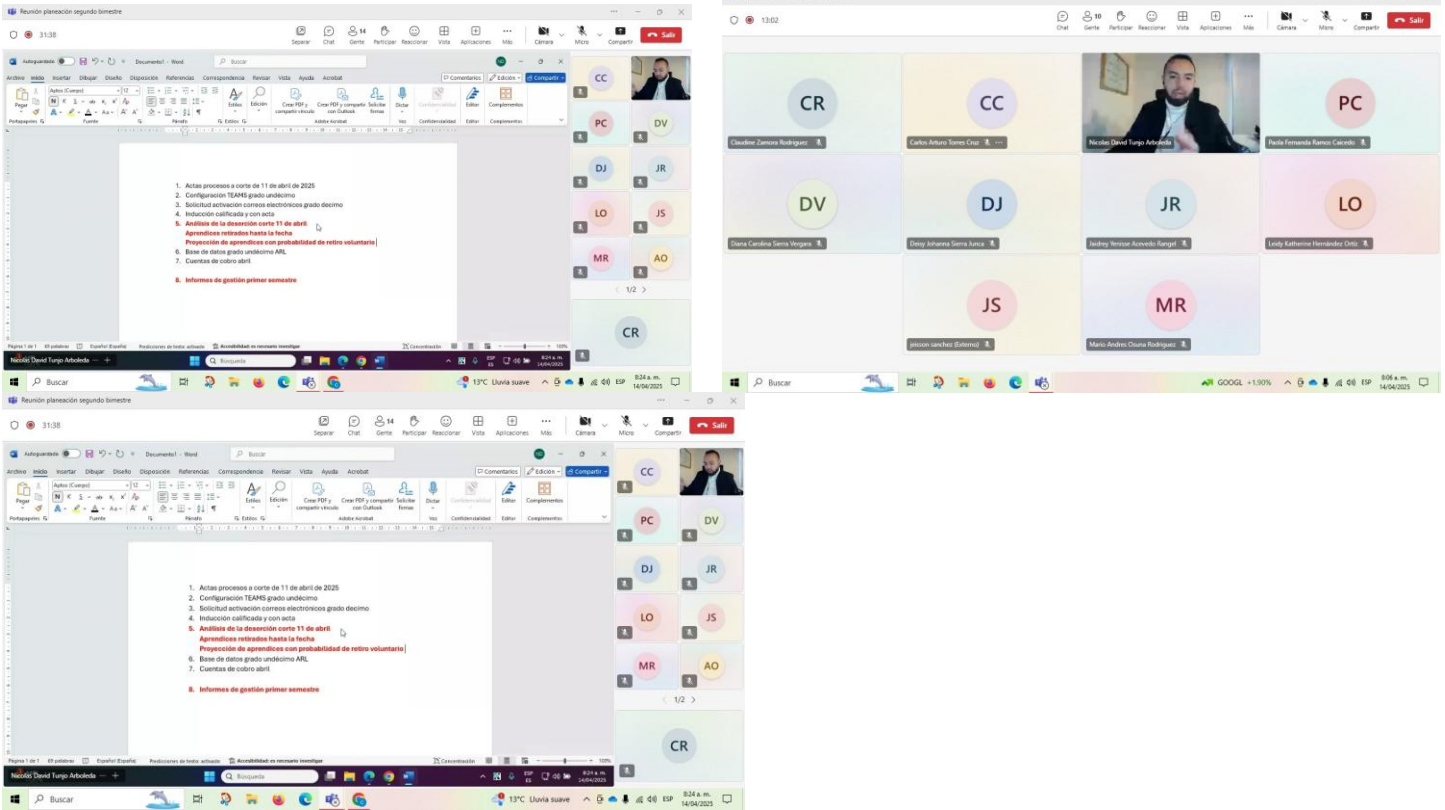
Reunión planeación segundo bimestre

31:38

Separar Chat Gente 14 Participar Reaccionar Vista Aplicaciones Más Cámara Micro Compartir Salir

Autoguardado Documento1 - Word Buscar

Archivo Inicio Insertar Dibujar Diseño Disposición Referencias Correspondencia Revisar Vista Ayuda Acrobat Comentarios Edición Compartir

Pegar Aptos (Cuerpo) 12 Estilos Edición Crear PDF y compartir vínculo Crear PDF y compartir con Outlook Solicitar firmas Dictar Confidencialidad Editor Complementos

Portapapeles Fuente Párrafo Estilos Adobe Acrobat Voz Confidencialidad Editor Complementos

1. Actas procesos a corte de 11 de abril de 2025
2. Configuración TEAMS grado undécimo
3. Solicitud activación correos electrónicos grado decimo
4. Inducción calificada y con acta
5. Análisis de la deserción corte 11 de abril
Aprendices retirados hasta la fecha
Proyección de aprendices con probabilidad de retiro voluntario
6. Base de datos grado undécimo ARL
7. Cuentas de cobro abril

8. Informes de gestión primer semestre

Página 1 de 1 69 palabras Español (España) Predicciones de texto: activado Accesibilidad: es necesario investigar Concentración 100%

CC PC DV DJ JR LO JS MR AO 1/2 CR

Nicolas David Tunjo Arboleda Búsqueda 8:24 a. m. 14/04/2025

Buscar 13°C Lluvia suave ESP 8:24 a. m. 14/04/2025

13:02

Chat Gente 10 Participar Reaccionar Vista Aplicaciones Más Cámara Micro Compartir Salir

CR Claudine Zamora Rodriguez
CC Carlos Arturo Torres Cruz
Nicolas David Tunjo Arboleda
PC Paola Fernanda Ramos Caicedo
DV Diana Carolina Sierra Vergara
DJ Deisy Johanna Sierra Junca
JR Jaidrey Yenisse Acevedo Rangel
LO Leidy Katherine Hernández Ortiz
JS jeisson sanchez (Externo)
MR Mario Andres Osuna Rodriguez

Buscar GOOGL +1.90% ESP 8:06 a. m. 14/04/2025

Reunión planeación segundo bimestre

31:38

Separar Chat Gente 14 Participar Reaccionar Vista Aplicaciones Más Cámara Micro Compartir Salir

Autoguardado Documento1 - Word Buscar

Archivo Inicio Insertar Dibujar Diseño Disposición Referencias Correspondencia Revisar Vista Ayuda Acrobat Comentarios Edición Compartir

1. Actas procesos a corte de 11 de abril de 2025
2. Configuración TEAMS grado undécimo
3. Solicitud activación correos electrónicos grado decimo
4. Inducción calificada y con acta
5. Análisis de la deserción corte 11 de abril
Aprendices retirados hasta la fecha
Proyección de aprendices con probabilidad de retiro voluntario
6. Base de datos grado undécimo ARL
7. Cuentas de cobro abril

8. Informes de gestión primer semestre

Página 1 de 1 69 palabras Español (España) Predicciones de texto: activado Accesibilidad: es necesario investigar Concentración 100%

CC PC DV DJ JR LO JS MR AO 1/2 CR

Nicolas David Tunjo Arboleda Búsqueda 8:24 a. m. 14/04/2025

Buscar 13°C Lluvia suave ESP 8:24 a. m. 14/04/2025